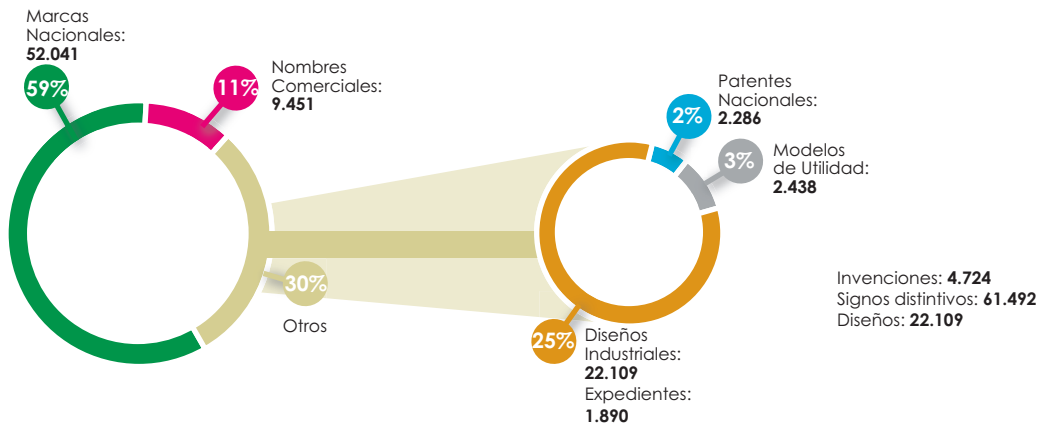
Marcas Nacionales:
**52.041**

59%

11%

Nombres Comerciales:
**9.451**

30%

Otros

2%

Patentes Nacionales:
**2.286**

3%

Modelos de Utilidad:
**2.438**

25%

Diseños Industriales:
**22.109**
Expedientes:
**1.890**

Invenciones: **4.724**
Signos distintivos: **61.492**
Diseños: **22.109**